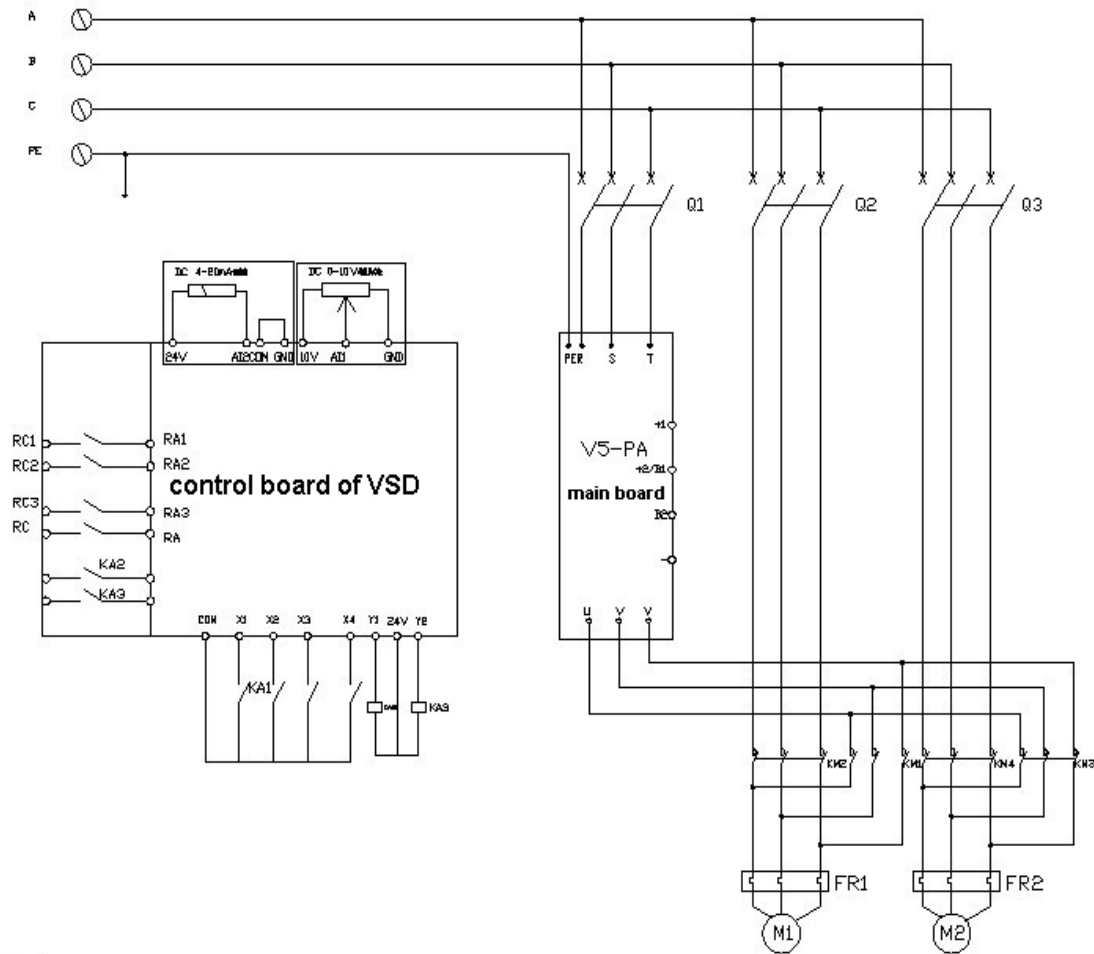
A
B
C
PE

Q1
Q2
Q3

DC 4-20mA
DC 0-10V
24V
AI2
COM
GND
10V
AI1
GND

RC1
RC2
RC3
RC
RA1
RA2
control board of VSD
RA3
RA
KA2
KA3
COM
X1
X2
X3
X4
Y1
24V
Y2
KA1
KA2
KA3

PER
S
T
+1
V5-PA
+2/B1
main board
B2
-
U
V
V

KM2
KM1
KM4
KM3
FR1
FR2
M1
M2